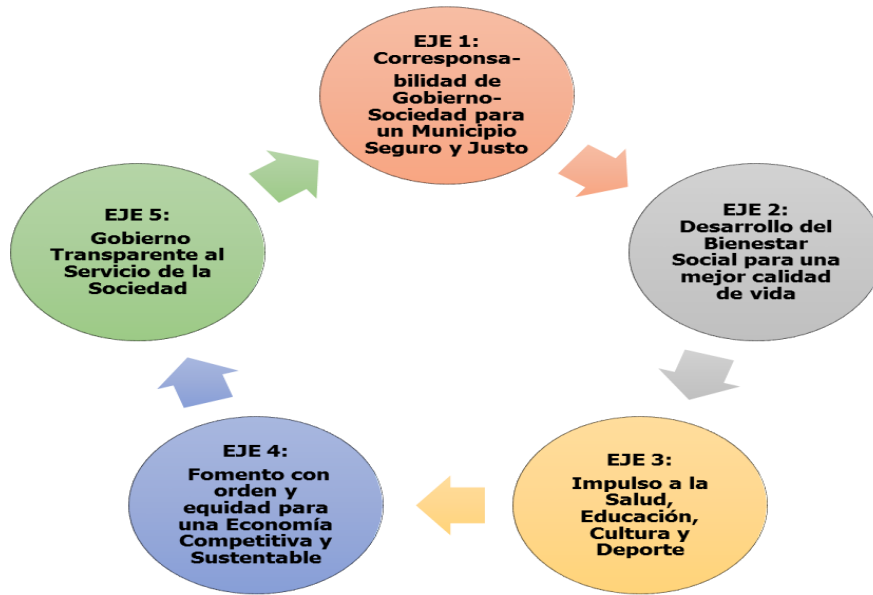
EJE 1:
Corresponsabilidad de Gobierno-Sociedad para un Municipio Seguro y Justo

EJE 2:
Desarrollo del Bienestar Social para una mejor calidad de vida

EJE 3:
Impulso a la Salud, Educación, Cultura y Deporte

EJE 4:
Fomento con orden y equidad para una Economía Competitiva y Sustentable

EJE 5:
Gobierno Transparente al Servicio de la Sociedad